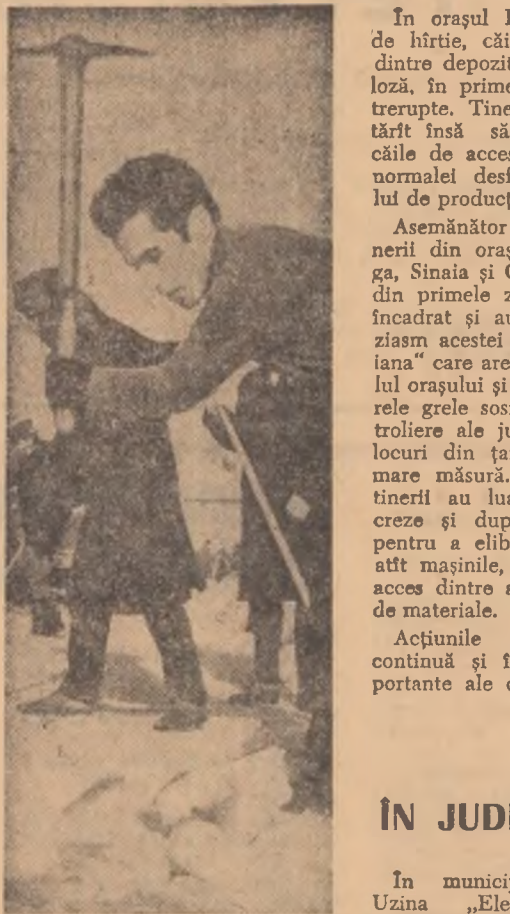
În orașul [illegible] de hîrtie, căi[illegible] dintre depozit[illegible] loză, în prime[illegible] trerupte. Tine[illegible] tărît însă să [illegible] căile de acces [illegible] normalei desf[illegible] lui de producț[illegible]

Asemănător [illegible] nerii din oraș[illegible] ga, Sinaia și C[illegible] din primele z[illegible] încadrat și au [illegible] ziasm acestei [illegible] iana" care are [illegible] lul orașului și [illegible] rele grele sos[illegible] troliere ale ju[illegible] locuri din ța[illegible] mare măsură. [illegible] tinerii au lua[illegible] creze și dup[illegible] pentru a elib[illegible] atît mașinile, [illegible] acces dintre a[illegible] de materiale.

Acțiunile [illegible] continuă și î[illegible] portante ale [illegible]

ÎN JUD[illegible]

În munici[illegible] Uzina „Ele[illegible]